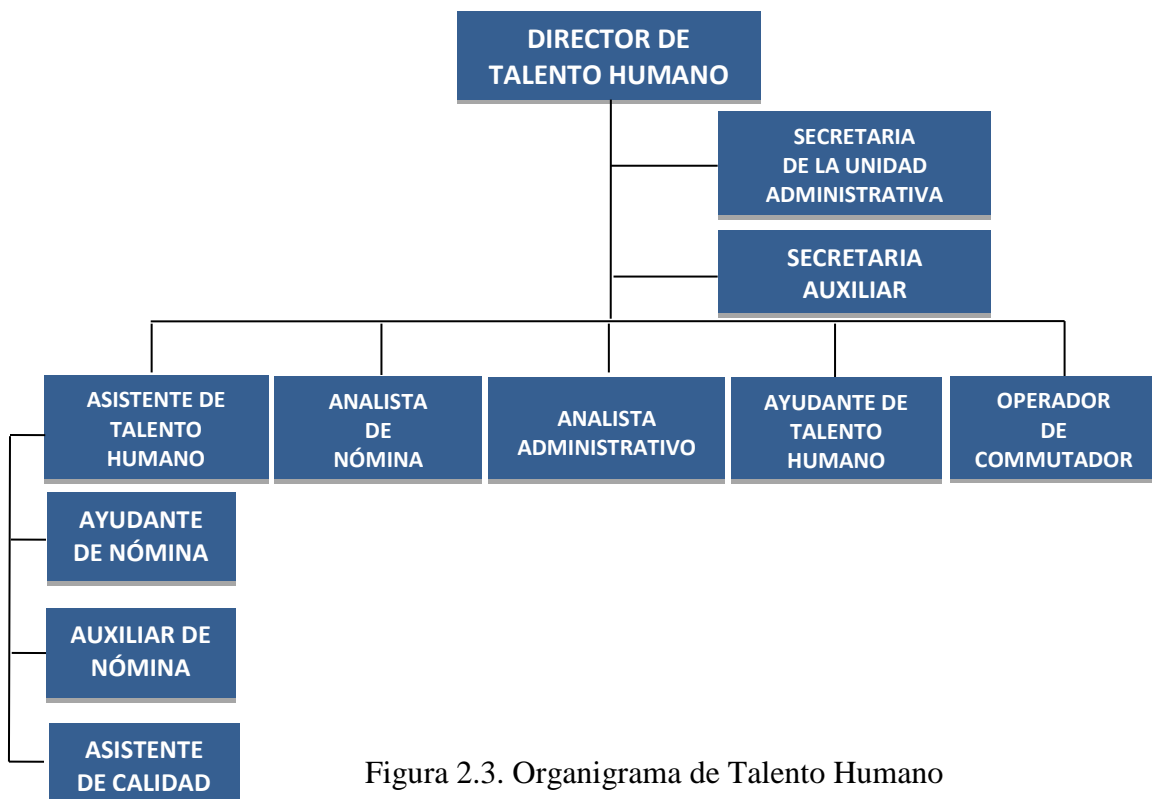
DIRECTOR DE TALENTO HUMANO

SECRETARIA DE LA UNIDAD ADMINISTRATIVA

SECRETARIA AUXILIAR

ASISTENTE DE TALENTO HUMANO

ANALISTA DE NÓMINA

ANALISTA ADMINISTRATIVO

AYUDANTE DE TALENTO HUMANO

OPERADOR DE COMMUTADOR

AYUDANTE DE NÓMINA

AUXILIAR DE NÓMINA

ASISTENTE DE CALIDAD

Figura 2.3. Organigrama de Talento Humano